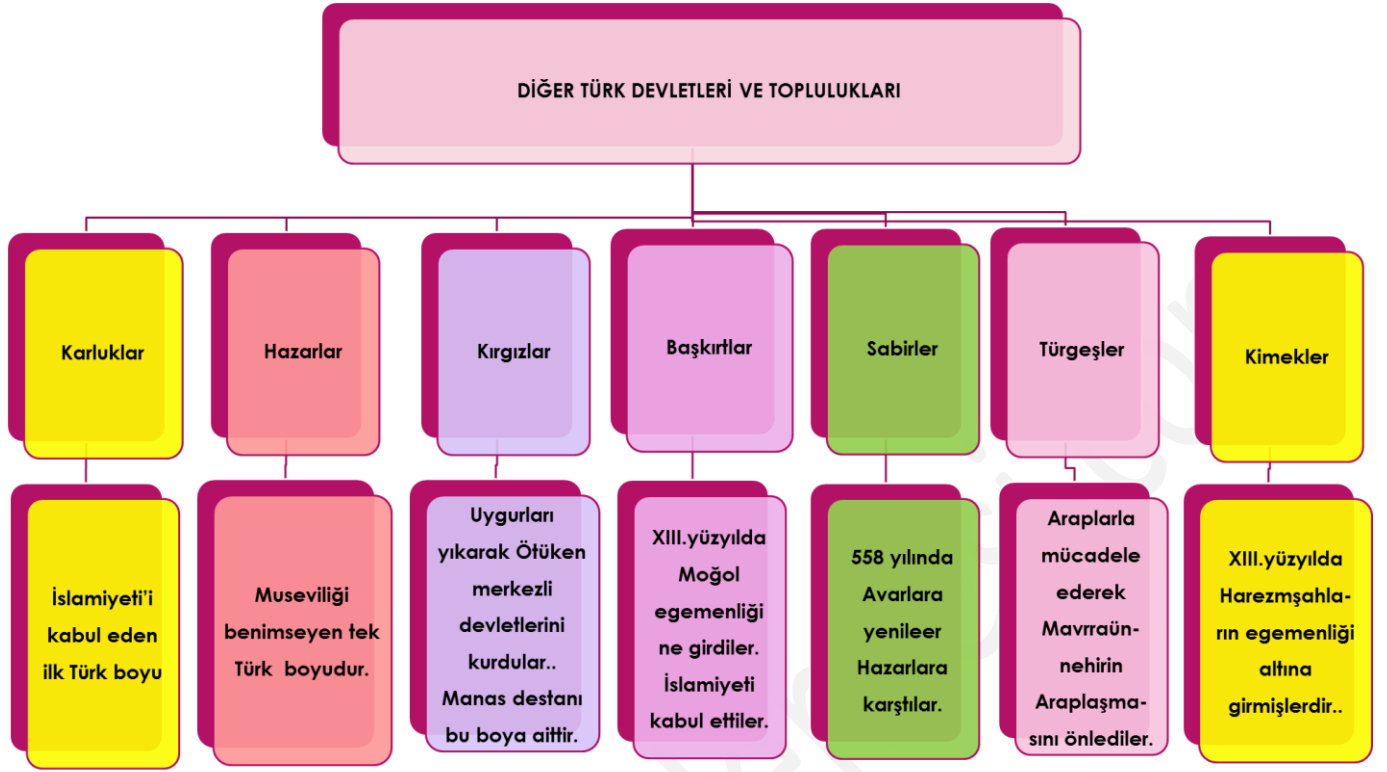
DİĞER TÜRK DEVLETLERİ VE TOPLULUKLARI

Karluklar

İslamiyeti'i kabul eden ilk Türk boyu

Hazarlar

Museviliği benimseyen tek Türk boyudur.

Kırgızlar

Uygurları yıkarak Ötüken merkezli devletlerini kurdular.. Manas destanı bu boya aittir.

Başkırtlar

XIII.yüzyılda Moğol egemenliğine girdiler. İslamiyeti kabul ettiler.

Sabirler

558 yılında Avarlara yenileer Hazarlara karştılar.

Türgeşler

Araplarla mücadele ederek Mavrraünnehirin Araplaşmasını önlediler.

Kimekler

XIII.yüzyılda Harezmşahların egemenliği altına girmişlerdir..